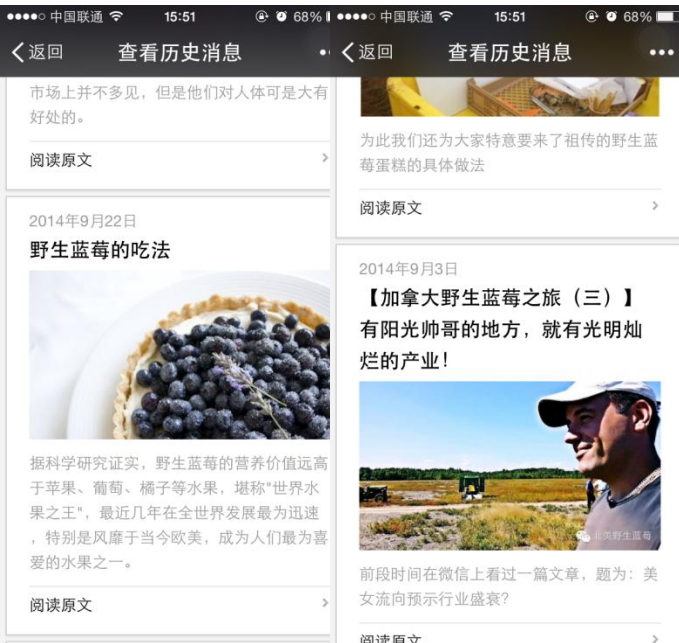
●●●●○ 中国联通 15:51 68%

返回 查看历史消息

市场上并不多见，但是他们对人体可是大有好处的。

阅读原文

2014年9月22日

野生蓝莓的吃法

据科学研究证实，野生蓝莓的营养价值远高于苹果、葡萄、橘子等水果，堪称"世界水果之王"，最近几年在全世界发展最为迅速，特别是风靡于当今欧美，成为人们最为喜爱的水果之一。

阅读原文

●●●●○ 中国联通 15:51 68%

返回 查看历史消息

为此我们还为大家特意要来了祖传的野生蓝莓蛋糕的具体做法

阅读原文

2014年9月3日

【加拿大野生蓝莓之旅（三）】有阳光帅哥的地方，就有光明灿烂的产业！

北美野生蓝莓

前段时间在微信上看过一篇文章，题为：美女流向预示行业盛衰？

阅读原文